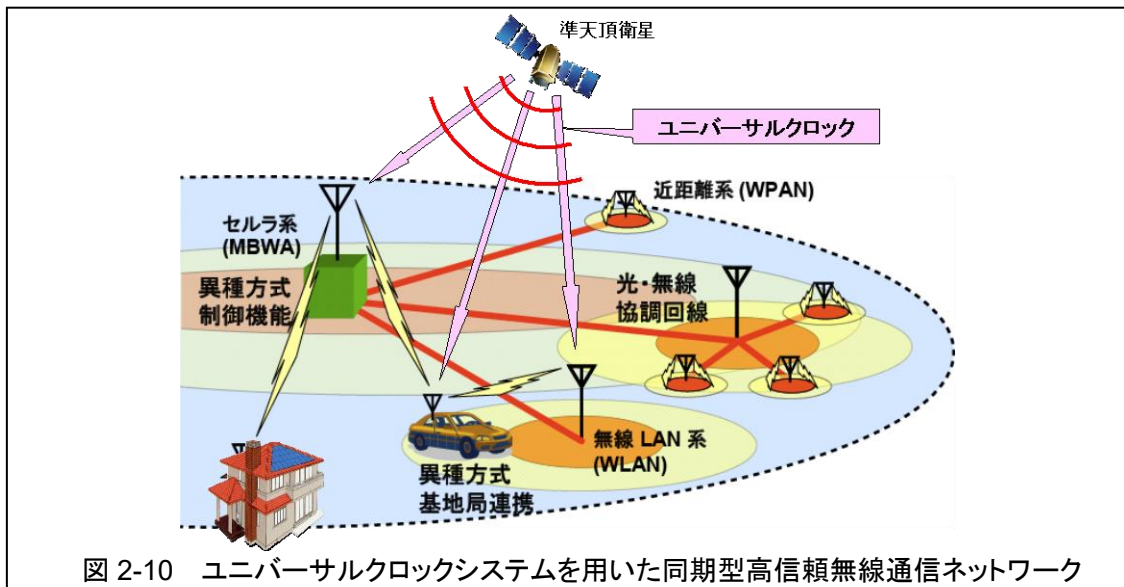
準天頂衛星

ユニバーサルクロック

近距離系 (WPAN)

セルラ系
(MBWA)

異種方式
制御機能

光・無線
協調回線

無線 LAN 系
(WLAN)

異種方式
基地局連携

図 2-10　ユニバーサルクロックシステムを用いた同期型高信頼無線通信ネットワーク